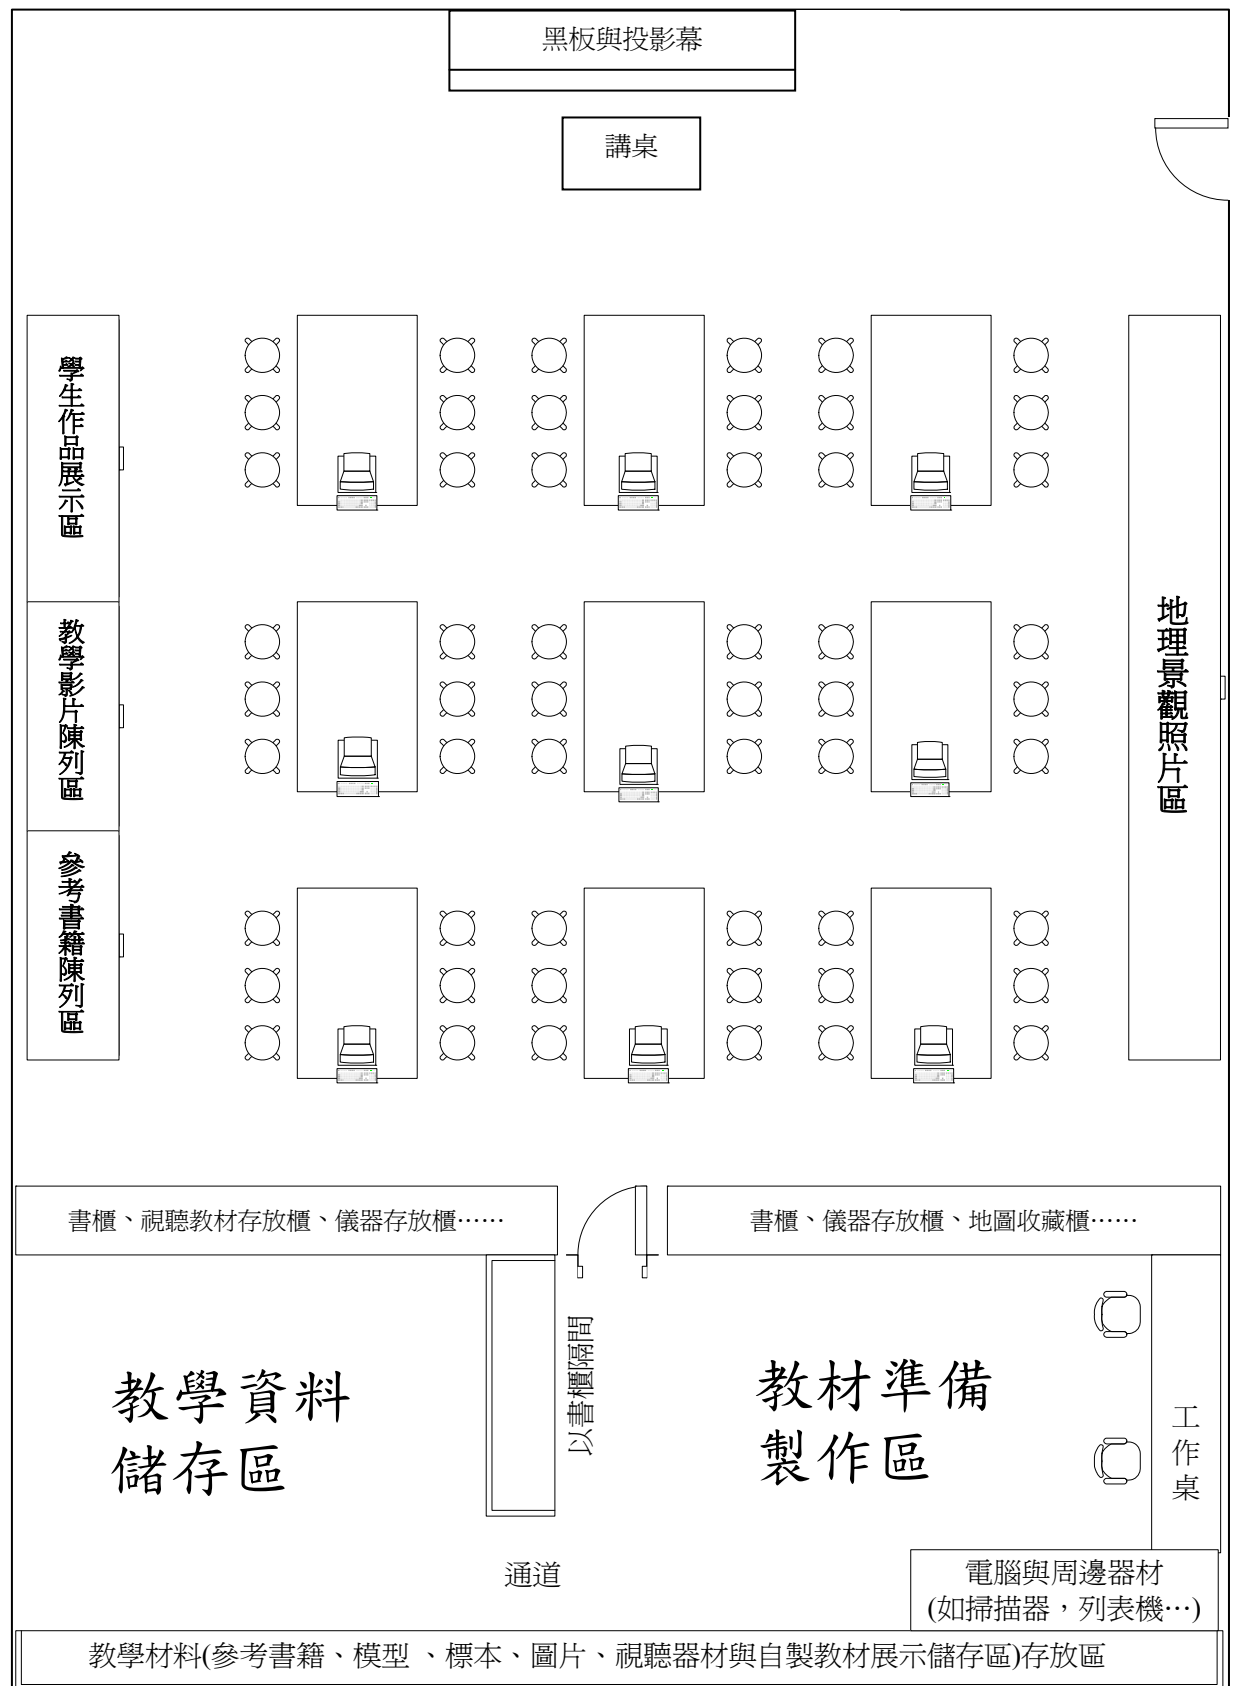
黑板與投影幕

講桌

學生作品展示區

教學影片陳列區

參考書籍陳列區

地理景觀照片區

書櫃、視聽教材存放櫃、儀器存放櫃……

書櫃、儀器存放櫃、地圖收藏櫃……

以書櫃隔間

教學資料儲存區

教材準備製作區

工作桌

通道

電腦與周邊器材 (如掃描器，列表機…)

教學材料(參考書籍、模型 、標本、圖片、視聽器材與自製教材展示儲存區)存放區